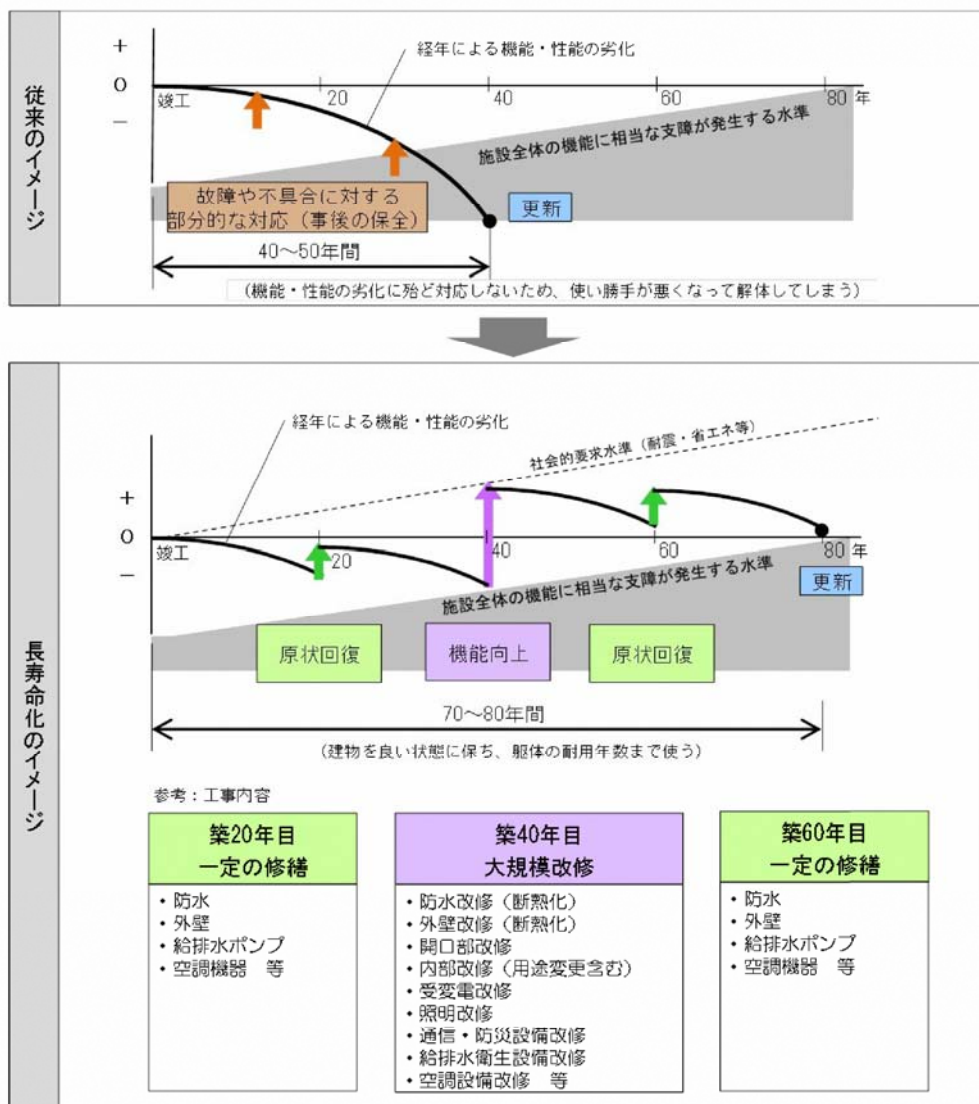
従来のイメージ

経年による機能・性能の劣化

+
0
−
竣工
20
40
60
80 年

施設全体の機能に相当な支障が発生する水準

故障や不具合に対する部分的な対応（事後の保全）

更新

40〜50年間

（機能・性能の劣化に殆ど対応しないため、使い勝手が悪くなって解体してしまう）

長寿命化のイメージ

経年による機能・性能の劣化

社会的要求水準（耐震・省エネ等）

+
0
−
竣工
20
40
60
80 年

更新

施設全体の機能に相当な支障が発生する水準

原状回復
機能向上
原状回復

70〜80年間

（建物を良い状態に保ち、躯体の耐用年数まで使う）

参考：工事内容

築20年目
一定の修繕
・防水
・外壁
・給排水ポンプ
・空調機器　等

築40年目
大規模改修
・防水改修（断熱化）
・外壁改修（断熱化）
・開口部改修
・内部改修（用途変更含む）
・受変電改修
・照明改修
・通信・防災設備改修
・給排水衛生設備改修
・空調設備改修　等

築60年目
一定の修繕
・防水
・外壁
・給排水ポンプ
・空調機器　等